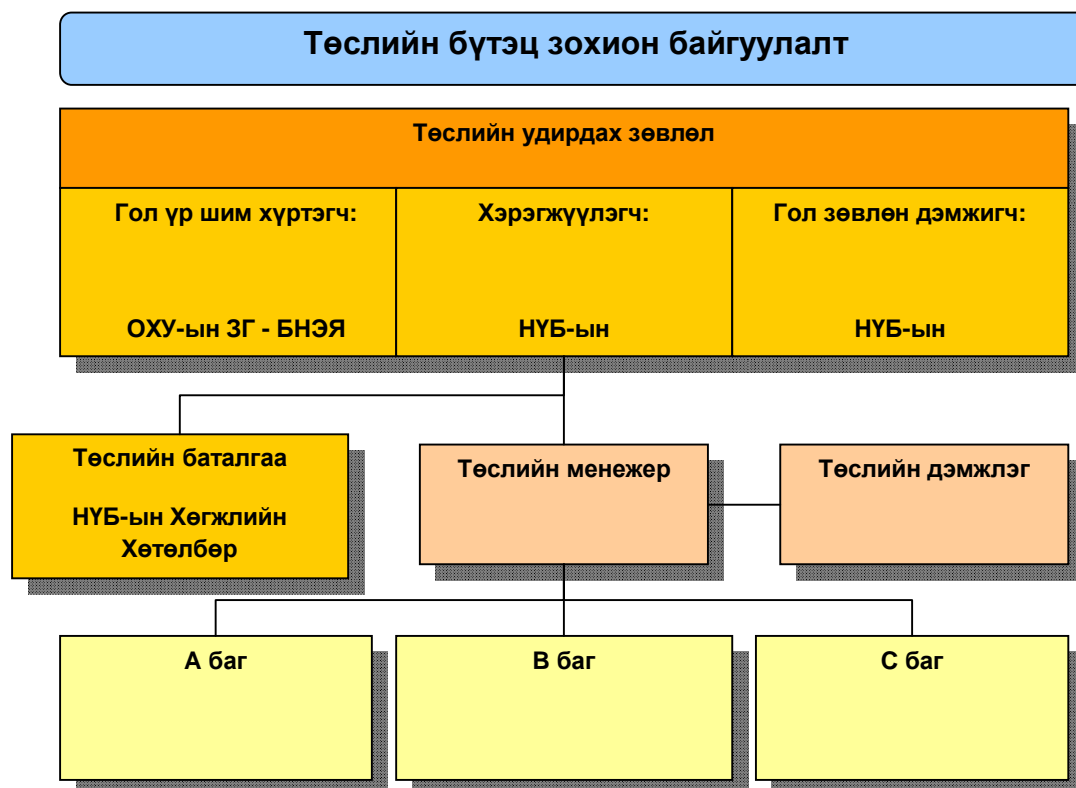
Төслийн бүтэц зохион байгуулалт

Төслийн удирдах зөвлөл

Гол үр шим хүртэгч:

ОХУ-ын ЗГ - БНЭЯ

Хэрэгжүүлэгч:

НҮБ-ын

Гол зөвлөн дэмжигч:

НҮБ-ын

Төслийн баталгаа

НҮБ-ын Хөгжлийн Хөтөлбөр

Төслийн менежер

Төслийн дэмжлэг

А баг

В баг

С баг